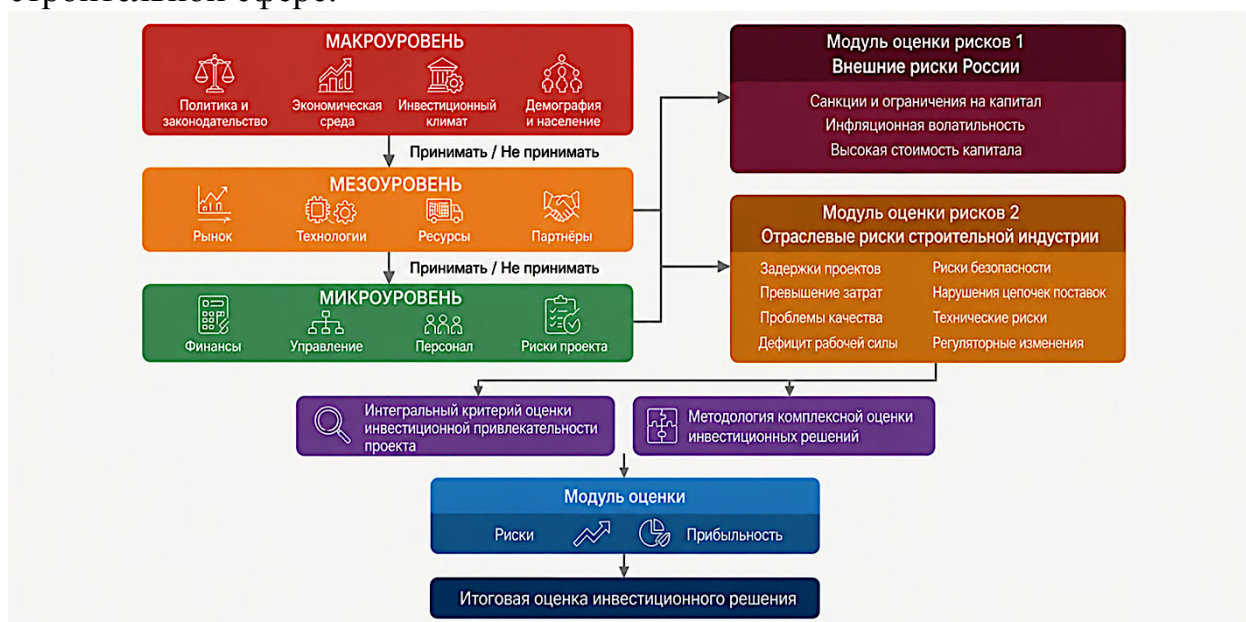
строительной сфере.

МАКРОУРОВЕНЬ

Политика и законодательство

Экономическая среда

Инвестиционный климат

Демография и население

Принимать / Не принимать

МЕЗОУРОВЕНЬ

Рынок

Технологии

Ресурсы

Партнёры

Принимать / Не принимать

МИКРОУРОВЕНЬ

Финансы

Управление

Персонал

Риски проекта

Модуль оценки рисков 1
Внешние риски России

Санкции и ограничения на капитал
Инфляционная волатильность
Высокая стоимость капитала

Модуль оценки рисков 2
Отраслевые риски строительной индустрии

Задержки проектов
Превышение затрат
Проблемы качества
Дефицит рабочей силы

Риски безопасности
Нарушения цепочек поставок
Технические риски
Регуляторные изменения

Интегральный критерий оценки инвестиционной привлекательности проекта

Методология комплексной оценки инвестиционных решений

Модуль оценки

Риски

Прибыльность

Итоговая оценка инвестиционного решения